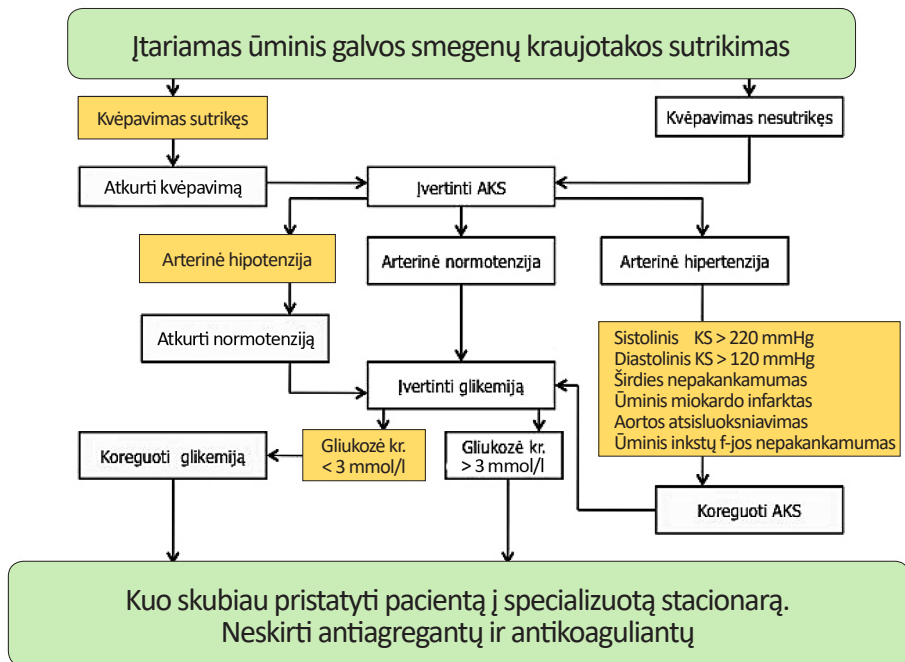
Įtariamas ūminis galvos smegenų kraujotakos sutrikimas

Kvėpavimas sutrikęs

Kvėpavimas nesutrikęs

Atkurti kvėpavimą

Įvertinti AKS

Arterinė hipotenzija

Arterinė normotenzija

Arterinė hipertenzija

Atkurti normotenziją

Sistolinis KS > 220 mmHg
Diastolinis KS > 120 mmHg
Širdies nepakankamumas
Ūminis miokardo infarktas
Aortos atsisluoksniavimas
Ūminis inkstų f-jos nepakankamumas

Įvertinti glikemiją

Koreguoti glikemiją

Gliukozė kr. < 3 mmol/l

Gliukozė kr. > 3 mmol/l

Koreguoti AKS

Kuo skubiau pristatyti pacientą į specializuotą stacionarą.
Neskirti antiagregantų ir antikoaguliantų